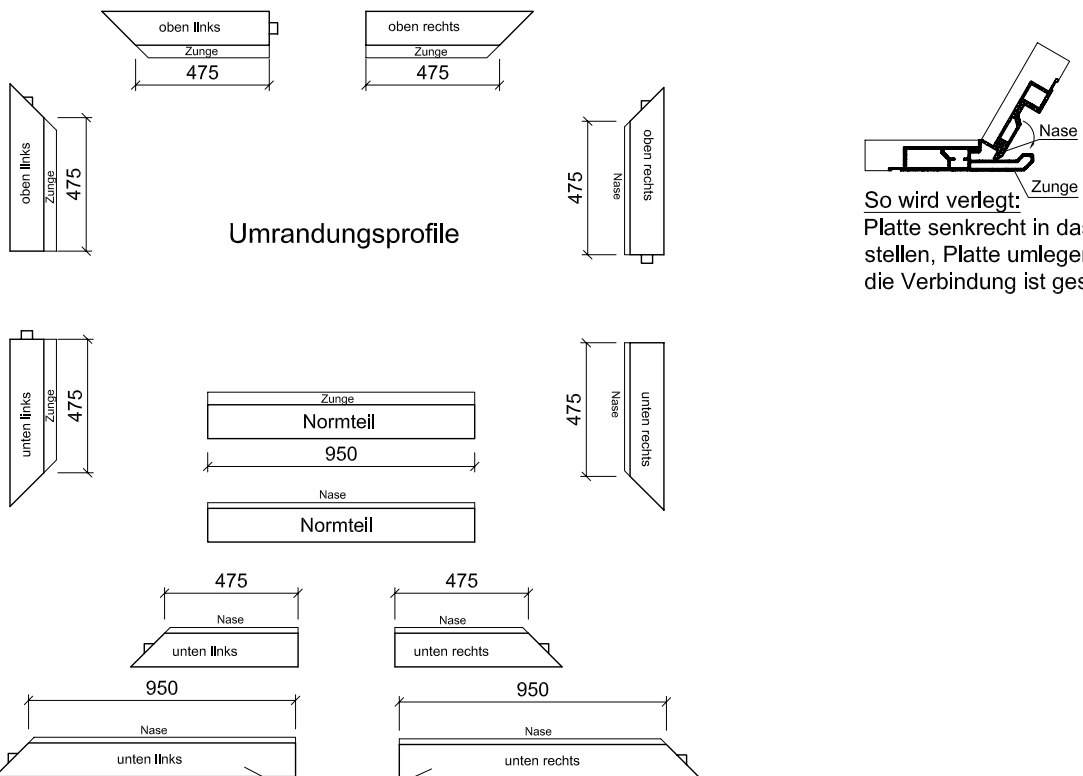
oben links
Zunge
475

oben rechts
Zunge
475

oben links
Zunge
475

Umrandungsprofile

475
Nase
oben rechts

Nase
Zunge
So wird verlegt:
Platte senkrecht in das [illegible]
stellen, Platte umlegen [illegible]
die Verbindung ist ges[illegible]

unten links
Zunge
475

Zunge
Normteil
950

475
Nase
unten rechts

Nase
Normteil

475
Nase
unten links

475
Nase
unten rechts

950
Nase
unten links

950
Nase
unten rechts